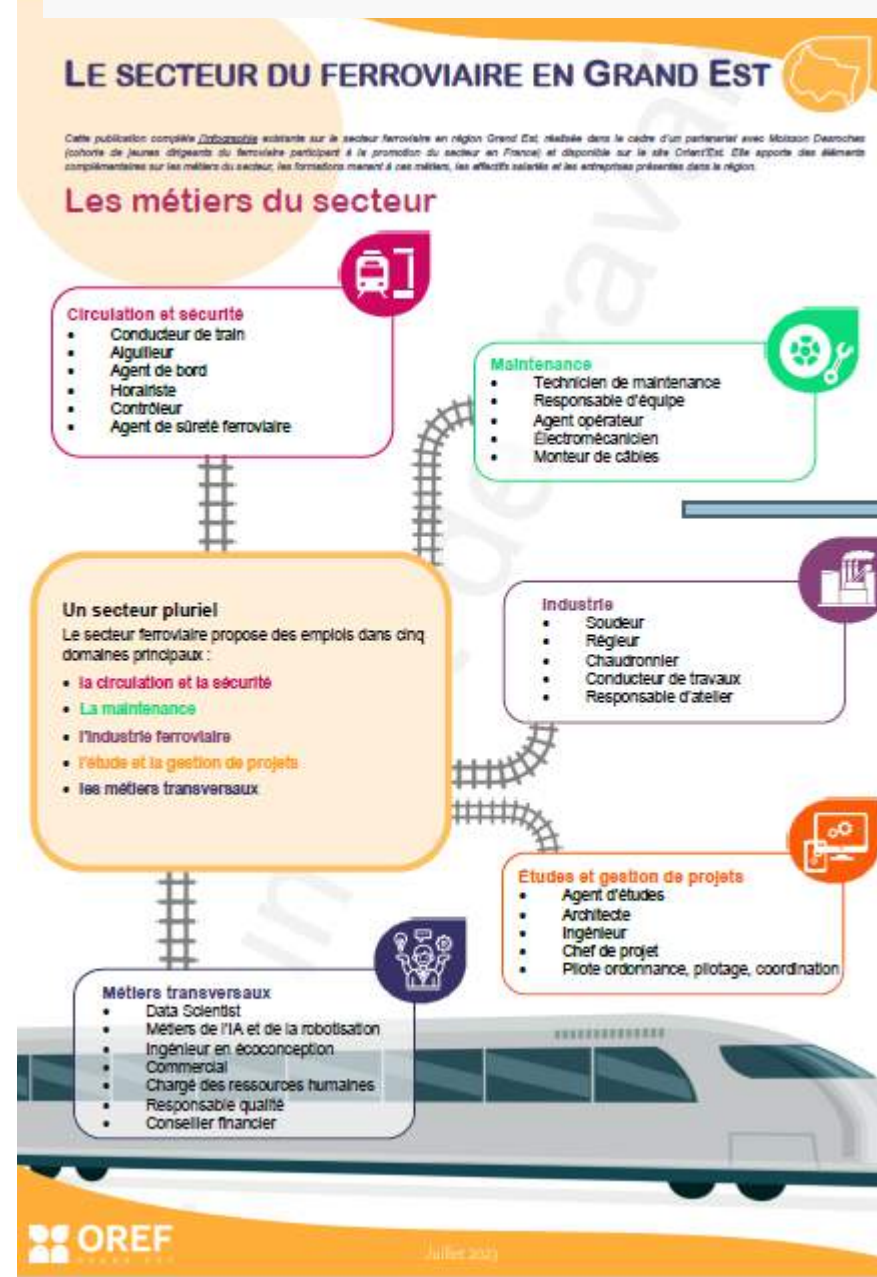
LE SECTEUR DU FERROVIAIRE EN GRAND EST

Cette publication complète l'Infographie existante sur le secteur ferroviaire en région Grand Est, réalisée dans le cadre d'un partenariat avec Moisson Desroches (cohorte de jeunes dirigeants du ferroviaire participant à la promotion du secteur en France) et disponible sur le site Orient'Est. Elle apporte des éléments complémentaires sur les métiers du secteur, les formations menant à ces métiers, les effectifs salariés et les entreprises présentes dans la région.

Les métiers du secteur

Circulation et sécurité
- Conducteur de train
- Aiguilleur
- Agent de bord
- Horairiste
- Contrôleur
- Agent de sûreté ferroviaire

Maintenance
- Technicien de maintenance
- Responsable d'équipe
- Agent opérateur
- Électromécanicien
- Monteur de câbles

Un secteur pluriel
Le secteur ferroviaire propose des emplois dans cinq domaines principaux :
- la circulation et la sécurité
- La maintenance
- l'industrie ferroviaire
- l'étude et la gestion de projets
- les métiers transversaux

Industrie
- Soudeur
- Régleur
- Chaudronnier
- Conducteur de travaux
- Responsable d'atelier

Études et gestion de projets
- Agent d'études
- Architecte
- Ingénieur
- Chef de projet
- Pilote ordonnance, pilotage, coordination

Métiers transversaux
- Data Scientist
- Métiers de l'IA et de la robotisation
- Ingénieur en écoconception
- Commercial
- Chargé des ressources humaines
- Responsable qualité
- Conseiller financier

OREF
Juillet 2023